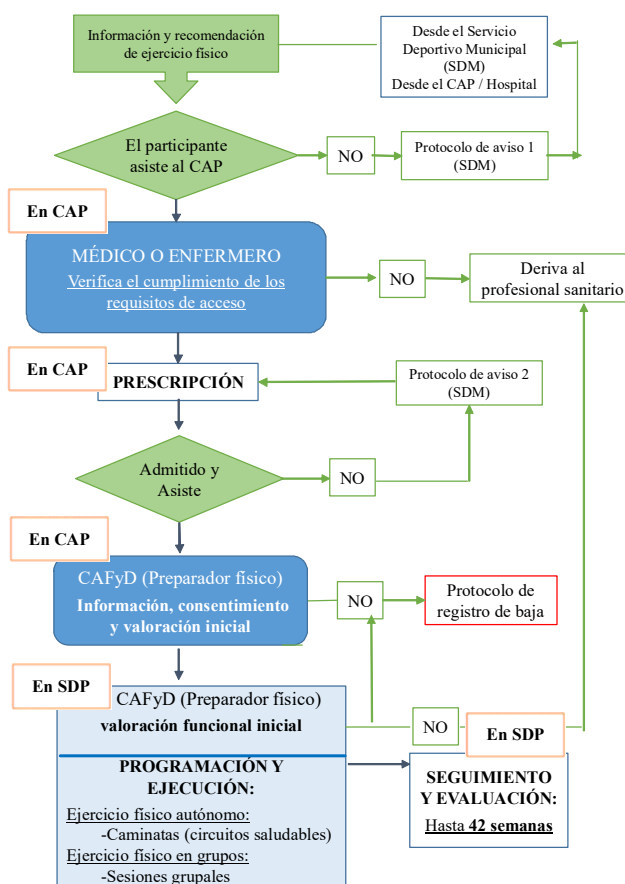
Información y recomendación de ejercicio físico

Desde el Servicio Deportivo Municipal (SDM)
Desde el CAP / Hospital

El participante asiste al CAP

NO

Protocolo de aviso 1 (SDM)

En CAP

MÉDICO O ENFERMERO
Verifica el cumplimiento de los requisitos de acceso

NO

Deriva al profesional sanitario

En CAP

PRESCRIPCIÓN

Protocolo de aviso 2 (SDM)

Admitido y Asiste

NO

En CAP

CAFyD (Preparador físico)
Información, consentimiento y valoración inicial

NO

Protocolo de registro de baja

En SDP

CAFyD (Preparador físico)
valoración funcional inicial

NO

En SDP

PROGRAMACIÓN Y EJECUCIÓN:
Ejercicio físico autónomo:
-Caminatas (circuitos saludables)
Ejercicio físico en grupos:
-Sesiones grupales

SEGUIMIENTO Y EVALUACIÓN:
Hasta 42 semanas